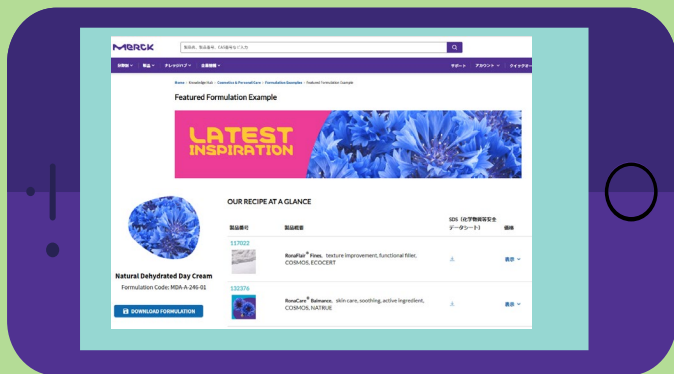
Merck

製品名、製品番号、CAS番号などで入力

分野別 製品 ナレッジハブ 企業情報

サポート アカウント クイックオー

Home / Knowledge Hub / Cosmetics & Personal Care / Formulation Examples / Featured Formulation Example

Featured Formulation Example

LATEST INSPIRATION

OUR RECIPE AT A GLANCE

Natural Dehydrated Day Cream

Formulation Code: MDA-A-246-01

DOWNLOAD FORMULATION

| 製品番号 | 製品概要 | SDS（化学物質等安全データシート） | 価格 |
|---|---|---|---|
| 117022 | RonaFlair® Fines, texture improvement, functional filler, COSMOS, ECOCERT | | 表示 |
| 132376 | RonaCare® Baimance, skin care, soothing, active ingredient, COSMOS, NATRUE | | 表示 |